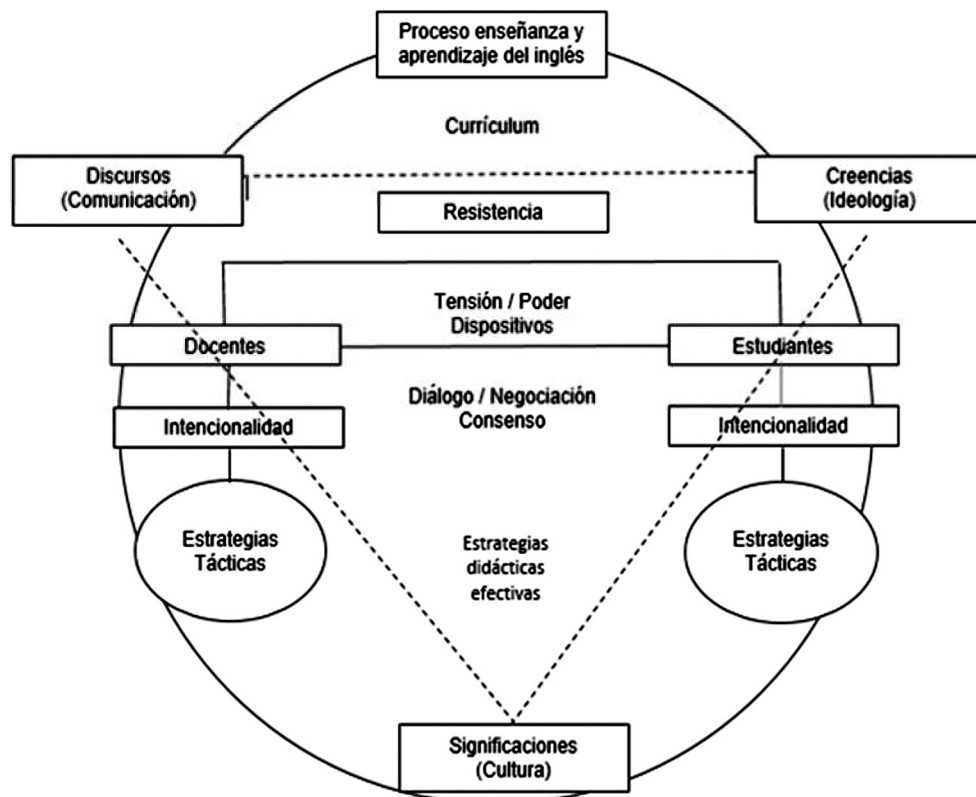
Proceso enseñanza y aprendizaje del inglés

Currículum

Discursos (Comunicación)

Creencias (Ideología)

Resistencia

Tensión / Poder Dispositivos

Docentes

Estudiantes

Diálogo / Negociación Consenso

Intencionalidad

Intencionalidad

Estrategias Tácticas

Estrategias didácticas efectivas

Estrategias Tácticas

Significaciones (Cultura)